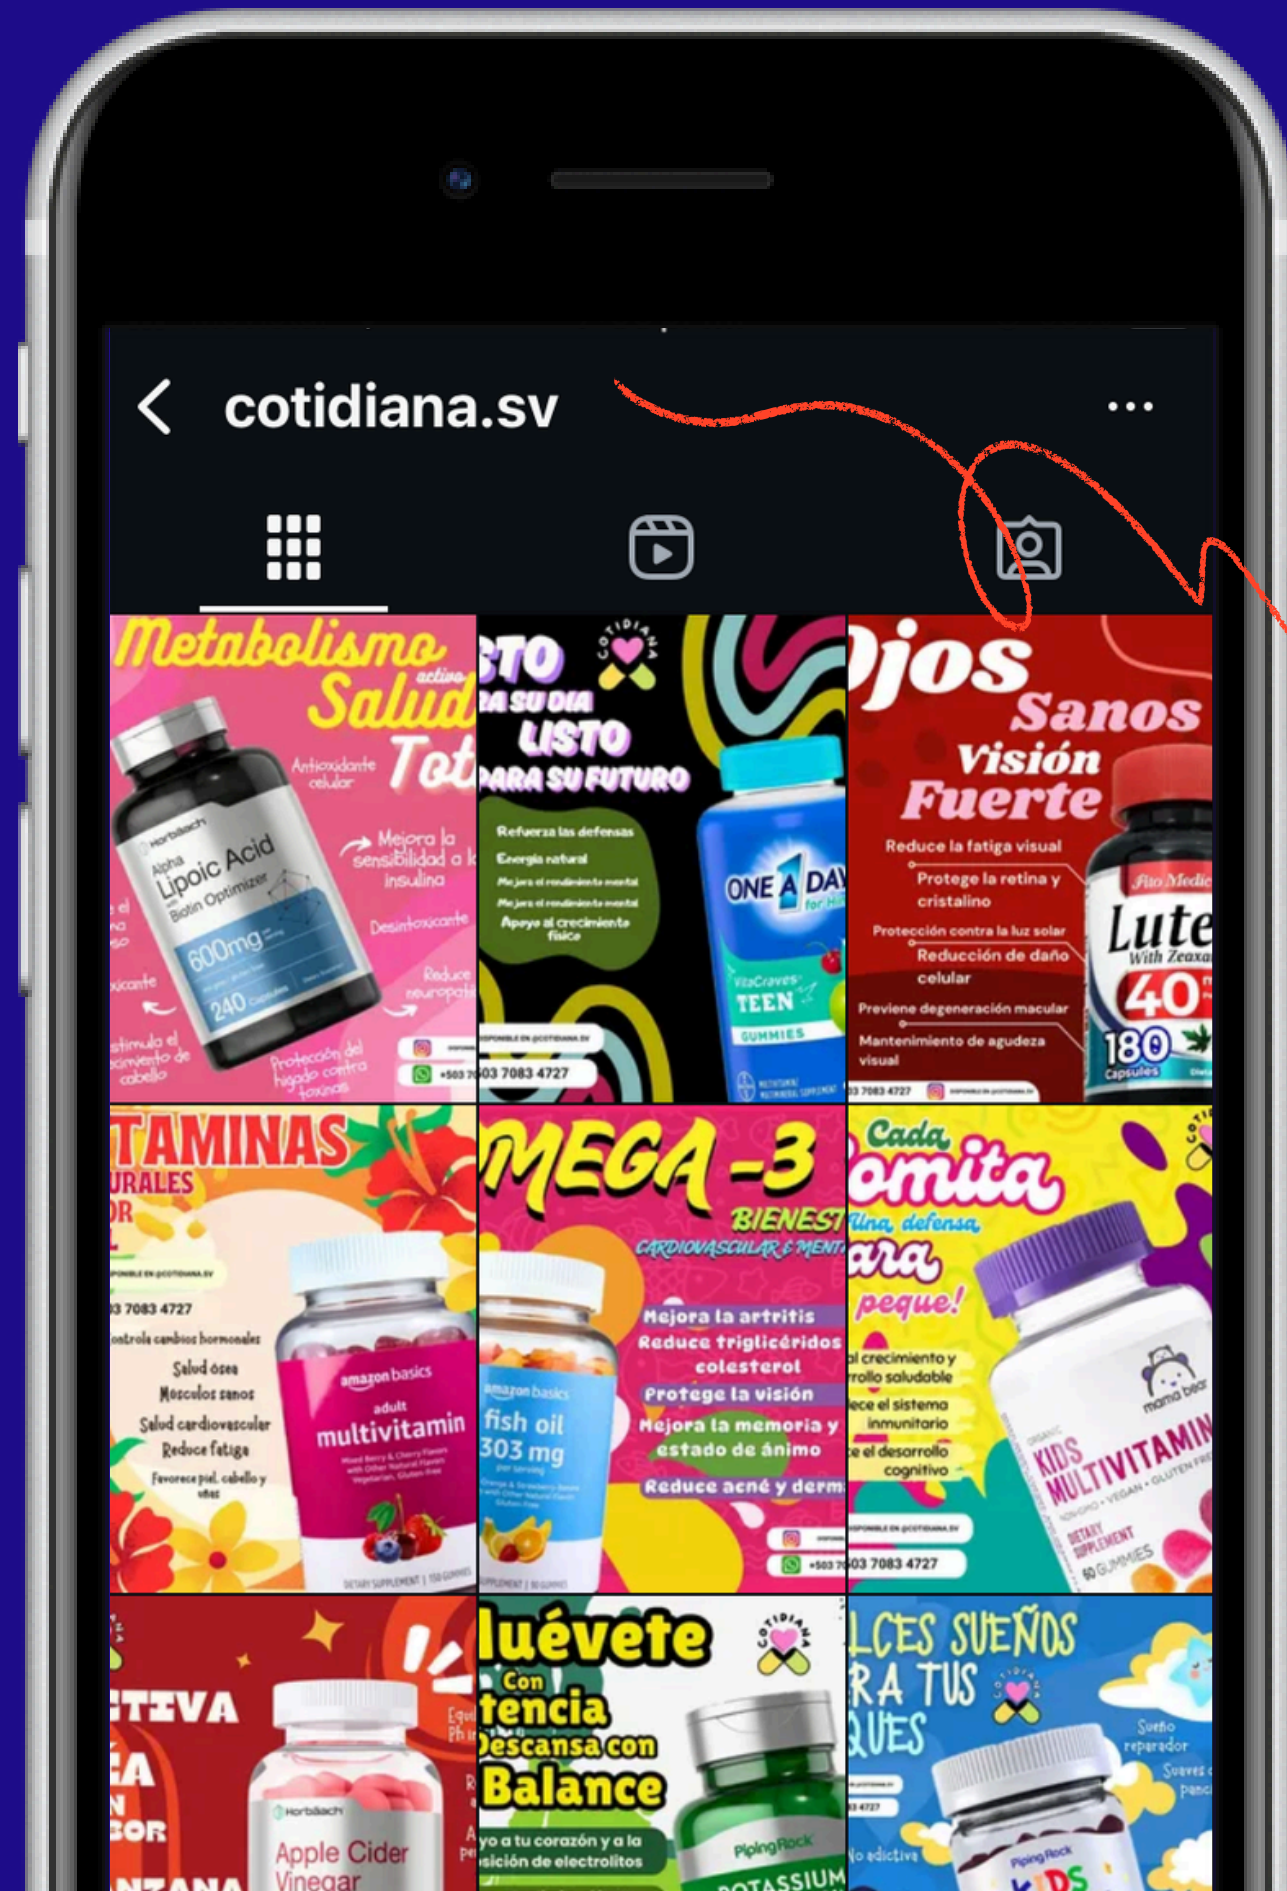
cotidiana.sv

Metabolismo activo Salud Tot

Antioxidante celular

Mejora la sensibilidad a la insulina

Desintoxicante

Reduce neuropat

Protección del hígado contra toxinas

Estimula el crecimiento de cabello

Horbäach Alpha Lipoic Acid with Biotin Optimizer 600mg 240 Capsules

+503 7083 4727

STO PARA SU DIA LISTO PARA SU FUTURO

Refuerza las defensas
Energía natural
Mejora el rendimiento mental
Mejora el rendimiento mental
Apoyo al crecimiento físico

ONE A DAY for Him VitaCraves TEEN GUMMIES

+503 7083 4727

Ojos Sanos Visión Fuerte

Reduce la fatiga visual
Protege la retina y cristalino
Protección contra la luz solar
Reducción de daño celular
Previene degeneración macular
Mantenimiento de agudeza visual

Lute With Zeaxa 40 180 Capsules

3 7083 4727

TAMINAS URALES

3 7083 4727

Controla cambios hormonales
Salud ósea
Músculos sanos
Salud cardiovascular
Reduce fatiga
Favorece piel, cabello y uñas

amazon basics adult multivitamin

MEGA -3 BIENEST CARDIOVASCULAR & MENT

Mejora la artritis
Reduce triglicéridos colesterol
Protege la visión
Mejora la memoria y estado de ánimo
Reduce acné y derm

amazon basics fish oil 303 mg

+503 7083 4727

Cada Gomita Una defensa para peque!

al crecimiento y rrollo saludable
ece el sistema inmunitario
e el desarrollo cognitivo

03 7083 4727

mama bear KIDS MULTIVITAMIN DIETARY SUPPLEMENT 60 GUMMIES

TIVA

Horbäach Apple Cider Vinegar

Muévete Con tencia Descansa con Balance

yo a tu corazón y a la sición de electrolitos

PipingRock POTASSIUM

LCES SUEÑOS RA TUS QUES

Sueño reparador

Suaves

PipingRock KIDS